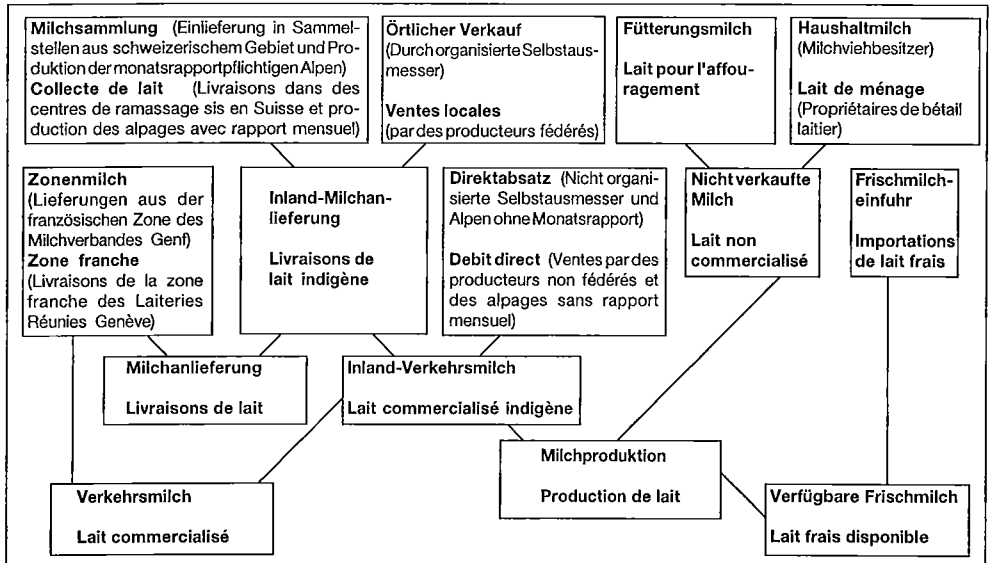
**Milchsammlung** (Einlieferung in Sammelstellen aus schweizerischem Gebiet und Produktion der monatsrapportpflichtigen Alpen)
**Collecte de lait** (Livraisons dans des centres de ramassage sis en Suisse et production des alpages avec rapport mensuel)

**Örtlicher Verkauf** (Durch organisierte Selbstausmesser)

**Ventes locales** (par des producteurs fédérés)

**Fütterungsmilch**

**Lait pour l'affouragement**

**Haushaltmilch** (Milchviehbesitzer)

**Lait de ménage** (Propriétaires de bétail laitier)

**Zonenmilch** (Lieferungen aus der französischen Zone des Milchverbandes Genf)
**Zone franche** (Livraisons de la zone franche des Laiteries Réunies Genève)

**Inland-Milchanlieferung**

**Livraisons de lait indigène**

**Direktabsatz** (Nicht organisierte Selbstausmesser und Alpen ohne Monatsrapport)

**Debit direct** (Ventes par des producteurs non fédérés et des alpages sans rapport mensuel)

**Nicht verkaufte Milch**

**Lait non commercialisé**

**Frischmilcheinfuhr**

**Importations de lait frais**

**Milchanlieferung**

**Livraisons de lait**

**Inland-Verkehrsmilch**

**Lait commercialisé indigène**

**Milchproduktion**

**Production de lait**

**Verkehrsmilch**

**Lait commercialisé**

**Verfügbare Frischmilch**

**Lait frais disponible**